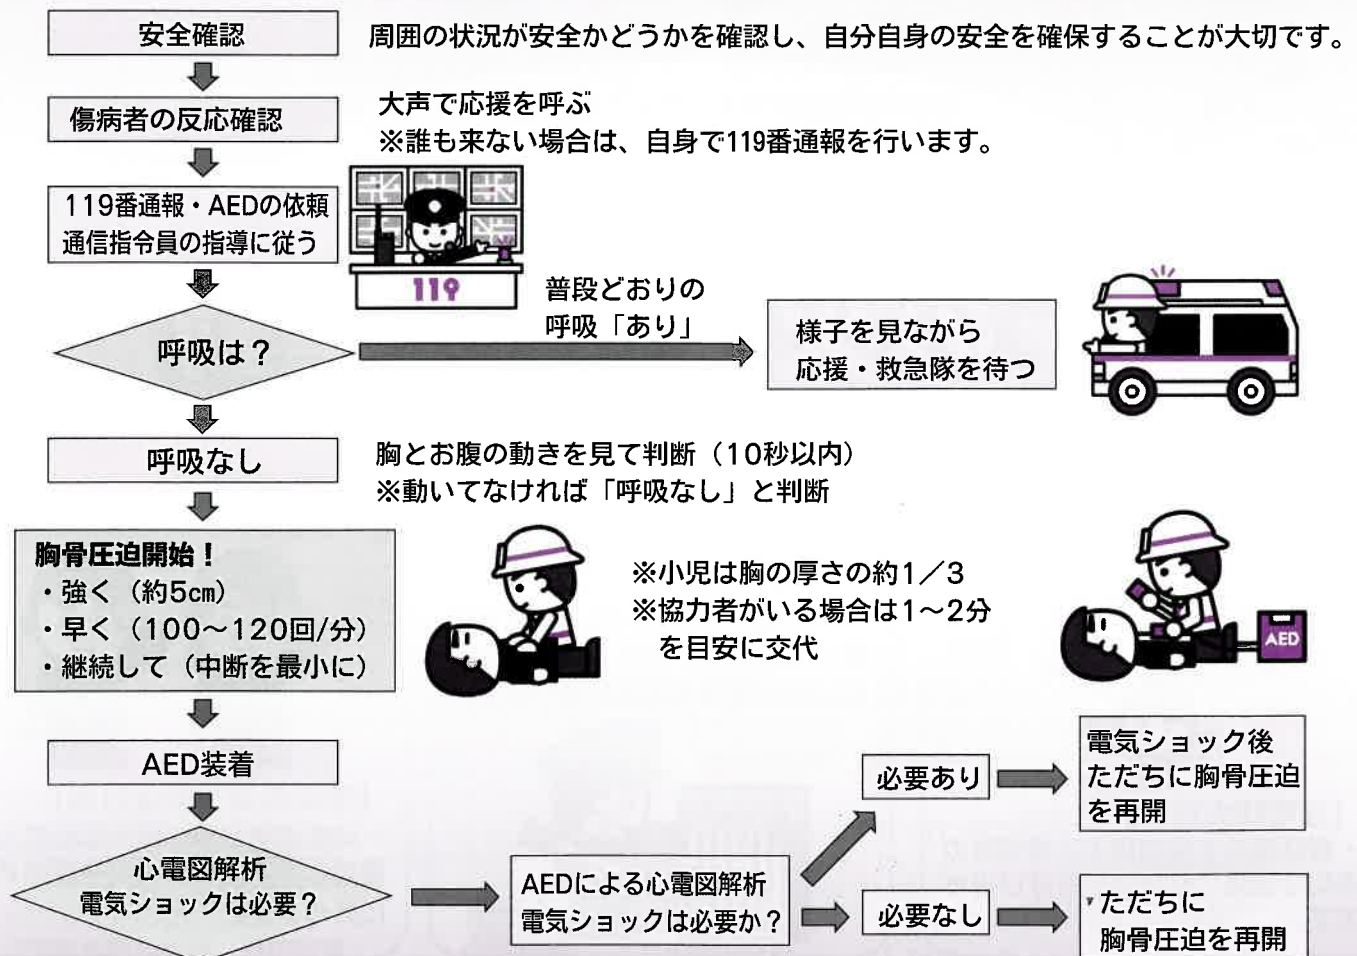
安全確認

周囲の状況が安全かどうかを確認し、自分自身の安全を確保することが大切です。

傷病者の反応確認

大声で応援を呼ぶ
※誰も来ない場合は、自身で119番通報を行います。

119番通報・AEDの依頼
通信指令員の指導に従う

119

呼吸は？

普段どおりの
呼吸「あり」

様子を見ながら
応援・救急隊を待つ

呼吸なし

胸とお腹の動きを見て判断（10秒以内）
※動いてなければ「呼吸なし」と判断

胸骨圧迫開始！
・強く（約5cm）
・早く（100～120回/分）
・継続して（中断を最小に）

※小児は胸の厚さの約1／3
※協力者がいる場合は1～2分を目安に交代

AED

AED装着

心電図解析
電気ショックは必要？

AEDによる心電図解析
電気ショックは必要か？

必要あり

電気ショック後
ただちに胸骨圧迫
を再開

必要なし

ただちに
胸骨圧迫を再開